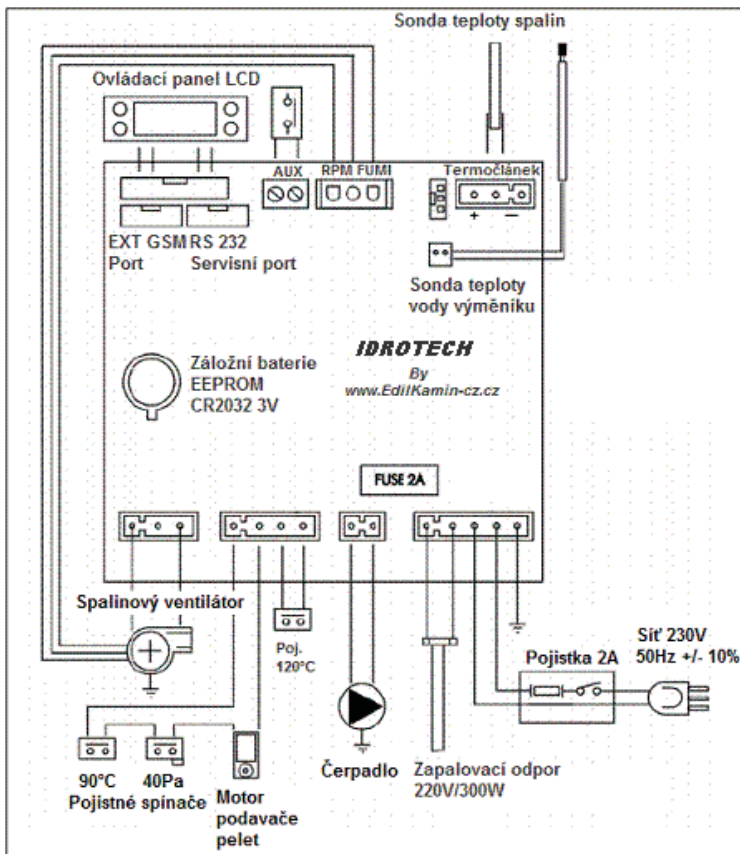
Sonda teploty spalin

Ovládací panel LCD

AUX

RPM FUMI

Termočlánek

+ –

EXT GSM RS 232

Port Servisní port

Sonda teploty vody výměníku

IDROTECH

By www.EdilKamin-cz.cz

Záložní baterie EEPROM CR2032 3V

FUSE 2A

Spalinový ventilátor

Poj. 120°C

Síť 230V 50Hz +/- 10%

Pojistka 2A

90°C 40Pa

Pojistné spínače

Motor podavače pelet

Čerpadlo

Zapalovací odpor 220V/300W